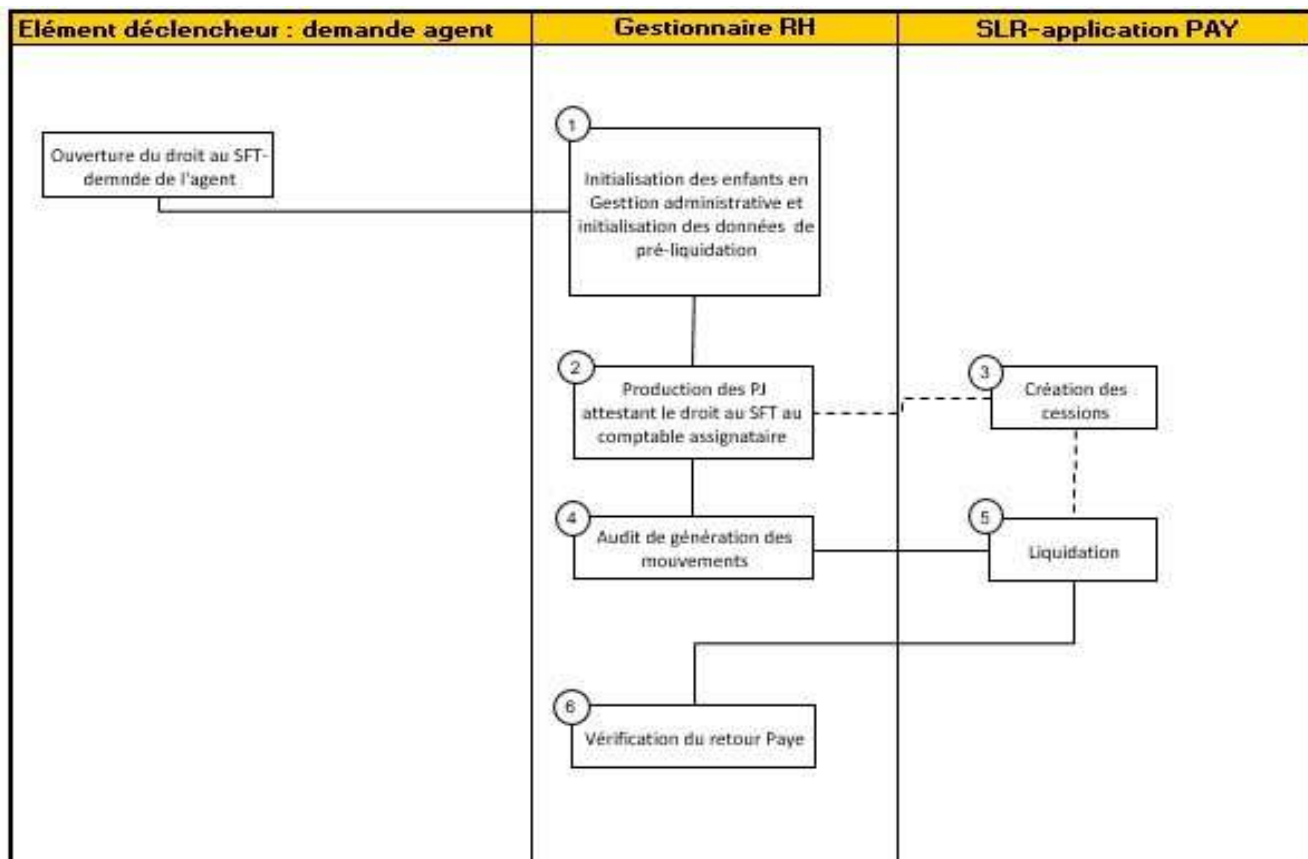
Elément déclencheur : demande agent

Gestionnaire RH

SLR-application PAY

Ouverture du droit au SFT-demnde de l'agent

1

Initialisation des enfants en Gesttion administrative et initialisation des données de pré-liquidation

2

Production des PJ attestant le droit au SFT au comptable assignataire

3

Création des cessions

4

Audit de génération des mouvements

5

Liquidation

6

Vérification du retour Paye